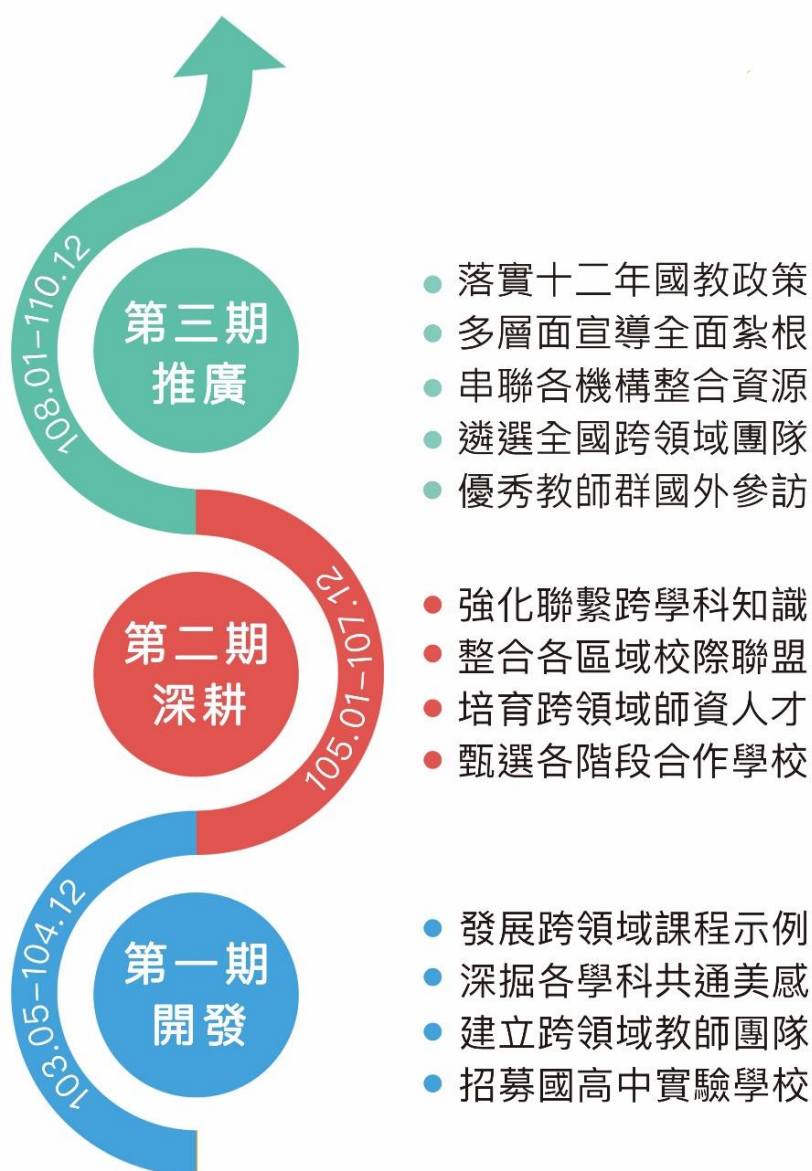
108.01–110.12

第三期
推廣

● 落實十二年國教政策
● 多層面宣導全面紮根
● 串聯各機構整合資源
● 遴選全國跨領域團隊
● 優秀教師群國外參訪

105.01–107.12

第二期
深耕

● 強化聯繫跨學科知識
● 整合各區域校際聯盟
● 培育跨領域師資人才
● 甄選各階段合作學校

103.05–104.12

第一期
開發

● 發展跨領域課程示例
● 深掘各學科共通美感
● 建立跨領域教師團隊
● 招募國高中實驗學校